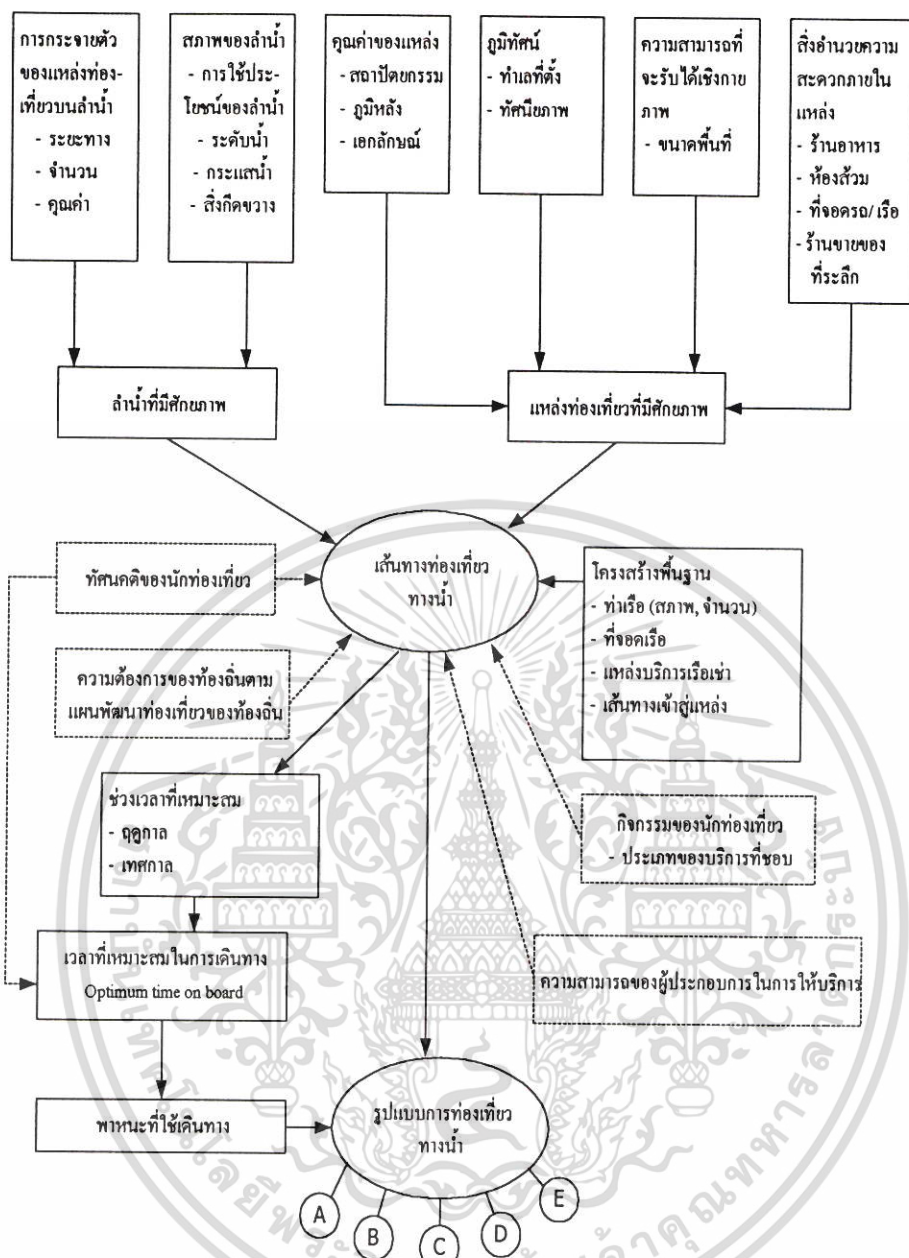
การกระจายตัวของแหล่งท่องเที่ยวบนลำน้ำ
- ระยะทาง
- จำนวน
- คุณค่า

สภาพของลำน้ำ
- การใช้ประโยชน์ของลำน้ำ
- ระดับน้ำ
- กระแสน้ำ
- สิ่งกีดขวาง

คุณค่าของแหล่ง
- สถาปัตยกรรม
- ภูมิหลัง
- เอกลักษณ์

ภูมิทัศน์
- ทำเลที่ตั้ง
- ทัศนียภาพ

ความสามารถที่จะรับได้เชิงกายภาพ
- ขนาดพื้นที่

สิ่งอำนวยความสะดวกภายในแหล่ง
- ร้านอาหาร
- ห้องส้วม
- ที่จอดรถ/ เรือ
- ร้านขายของที่ระลึก

ลำน้ำที่มีศักยภาพ

แหล่งท่องเที่ยวที่มีศักยภาพ

ทัศนคติของนักท่องเที่ยว

เส้นทางท่องเที่ยวทางน้ำ

โครงสร้างพื้นฐาน
- ท่าเรือ (สภาพ, จำนวน)
- ที่จอดเรือ
- แหล่งบริการเรือเช่า
- เส้นทางเข้าสู่แหล่ง

ความต้องการของท้องถิ่นตามแผนพัฒนาท่องเที่ยวของท้องถิ่น

ช่วงเวลาที่เหมาะสม
- ฤดูกาล
- เทศกาล

กิจกรรมของนักท่องเที่ยว
- ประเภทของบริการที่ชอบ

เวลาที่เหมาะสมในการเดินทาง
Optimum time on board

ความสามารถของผู้ประกอบการในการให้บริการ

พาหนะที่ใช้เดินทาง

รูปแบบการท่องเที่ยวทางน้ำ

A B C D E